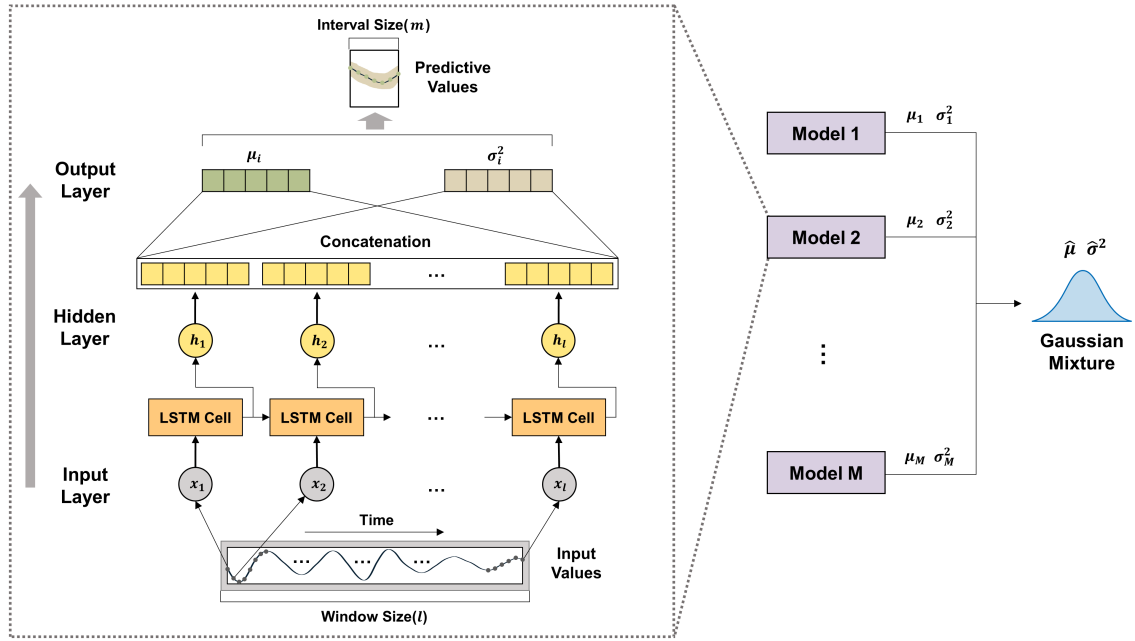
Interval Size($m$)

Predictive Values

Output Layer

$\mu_i$

$\sigma_i^2$

Concatenation

…

Hidden Layer

$h_1$

$h_2$

…

$h_l$

LSTM Cell

LSTM Cell

…

LSTM Cell

Input Layer

$x_1$

$x_2$

…

$x_l$

Time

… … …

Input Values

Window Size($l$)

Model 1

$\mu_1$ $\sigma_1^2$

Model 2

$\mu_2$ $\sigma_2^2$

⋮

Model M

$\mu_M$ $\sigma_M^2$

$\hat{\mu}$ $\hat{\sigma}^2$

Gaussian Mixture